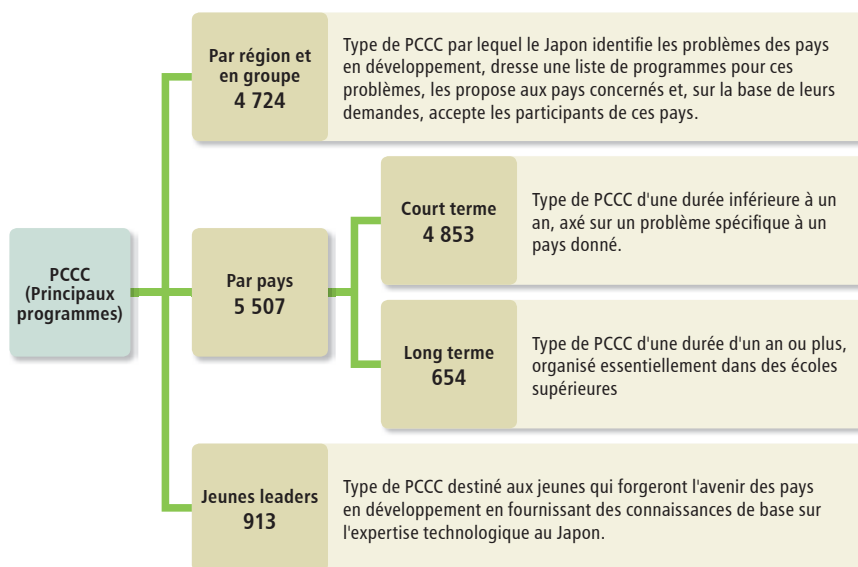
PCCC
(Principaux programmes)

Par région et en groupe
4 724

Type de PCCC par lequel le Japon identifie les problèmes des pays en développement, dresse une liste de programmes pour ces problèmes, les propose aux pays concernés et, sur la base de leurs demandes, accepte les participants de ces pays.

Par pays
5 507

Court terme
4 853

Type de PCCC d'une durée inférieure à un an, axé sur un problème spécifique à un pays donné.

Long terme
654

Type de PCCC d'une durée d'un an ou plus, organisé essentiellement dans des écoles supérieures

Jeunes leaders
913

Type de PCCC destiné aux jeunes qui forgeront l'avenir des pays en développement en fournissant des connaissances de base sur l'expertise technologique au Japon.